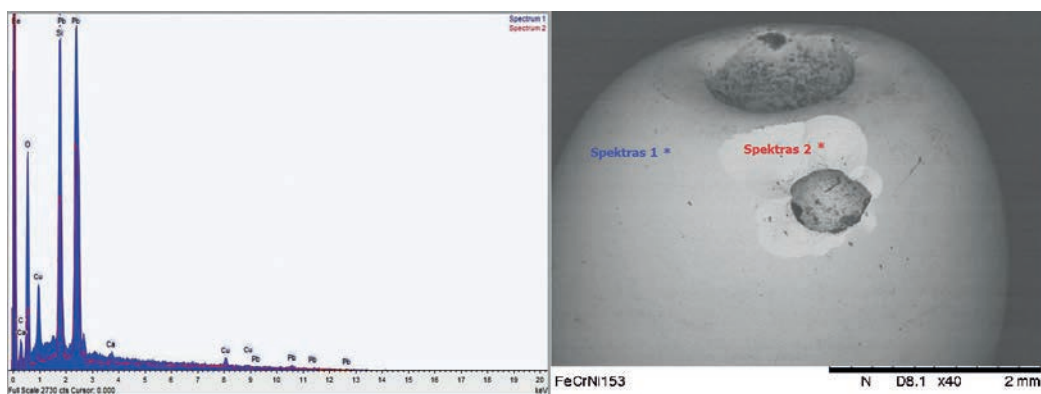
Fe
Pb
Si
Pb
Spectrum 1
Spectrum 2
O
Cu
C
Ca
Ca
Cu
Cu
Pb
Pb
Pb
Pb
0 1 2 3 4 5 6 7 8 9 10 11 12 13 14 15 16 17 18 19 20
keV
Full Scale 2730 cts Cursor: 0.000

Spektras 1 *
Spektras 2 *

FeCrNi153
N D8.1 x40 2 mm